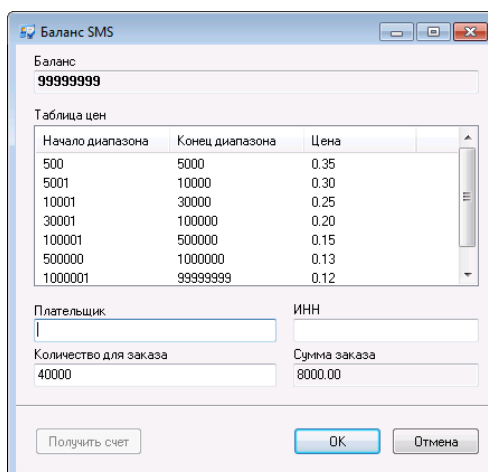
Баланс SMS

Баланс
99999999

Таблица цен

| Начало диапазона | Конец диапазона | Цена |
|---|---|---|
| 500 | 5000 | 0.35 |
| 5001 | 10000 | 0.30 |
| 10001 | 30000 | 0.25 |
| 30001 | 100000 | 0.20 |
| 100001 | 500000 | 0.15 |
| 500000 | 1000000 | 0.13 |
| 1000001 | 99999999 | 0.12 |

Плательщик

ИНН

Количество для заказа
40000

Сумма заказа
8000.00

Получить счет

OK

Отмена